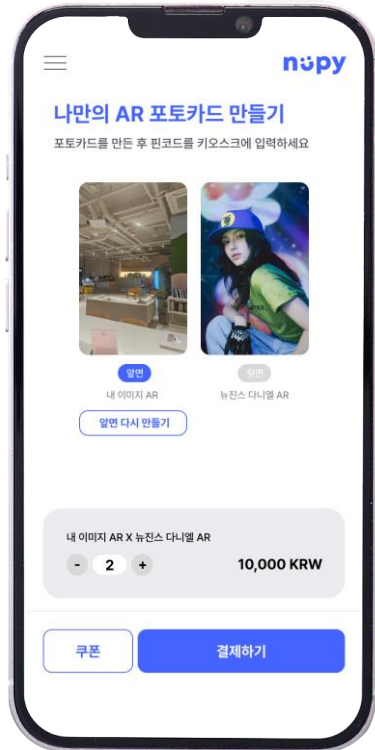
nupy

나만의 AR 포토카드 만들기

포토카드를 만든 후 핀코드를 키오스크에 입력하세요

앞면
내 이미지 AR

뒷면
뉴진스 다니엘 AR

앞면 다시 만들기

내 이미지 AR X 뉴진스 다니엘 AR

- 2 +

10,000 KRW

쿠폰

결제하기